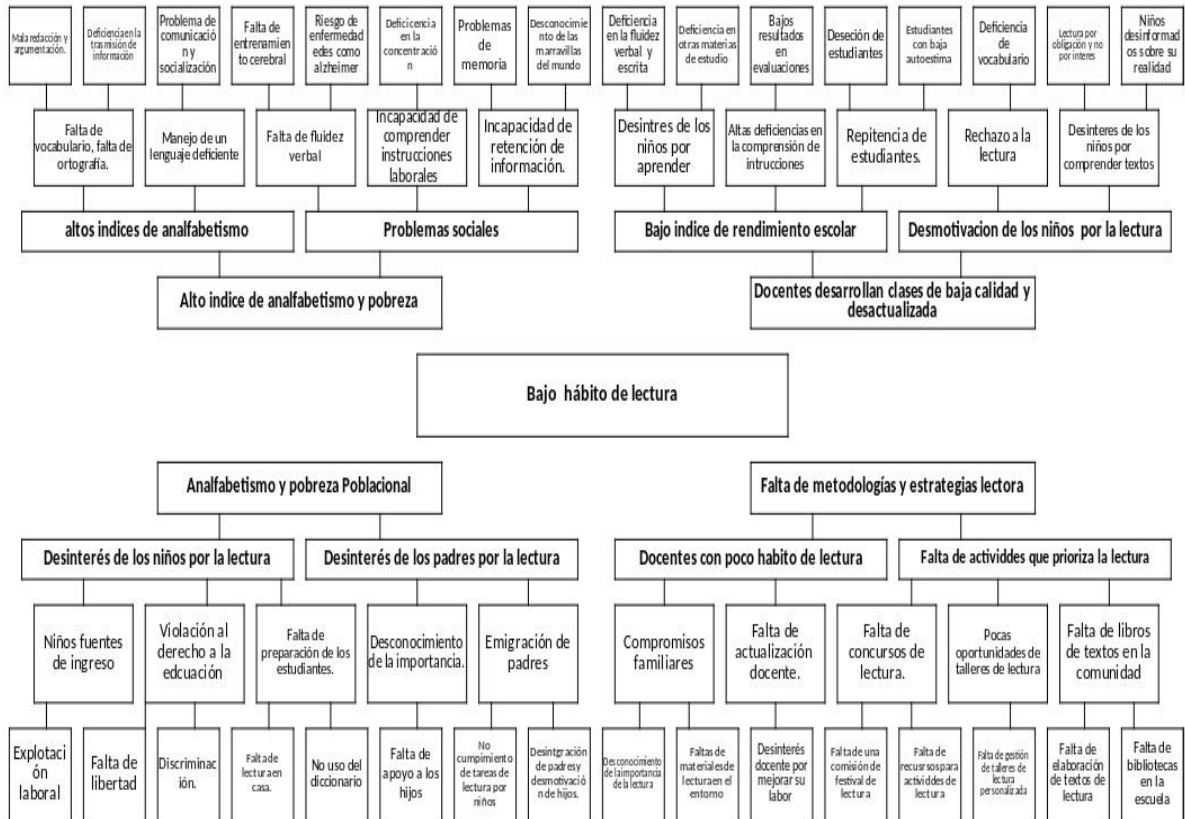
Mala redacción y argumentación.

Deficiencia en la trasmisión de información

Problema de comunicación y socialización

Falta de entrenamiento cerebral

Riesgo de enfermedades como alzheimer

Deficiencia en la concentración

Problemas de memoria

Desconocimiento de las marravillas del mundo

Deficiencia en la fluidez verbal y escrita

Deficiencia en otras materias de estudio

Bajos resultados en evaluaciones

Deseción de estudiantes

Estudiantes con baja autoestima

Deficiencia de vocabulario

Lectura por obligación y no por interes

Niños desinformados sobre su realidad

Falta de vocabulario, falta de ortografía.

Manejo de un lenguaje deficiente

Falta de fluidez verbal

Incapacidad de comprender instrucciones laborales

Incapacidad de retención de información.

Desintres de los niños por aprender

Altas deficiencias en la comprensión de intrucciones

Repitencia de estudiantes.

Rechazo a la lectura

Desinteres de los niños por comprender textos

altos indices de analfabetismo

Problemas sociales

Bajo indice de rendimiento escolar

Desmotivacion de los niños por la lectura

Alto indice de analfabetismo y pobreza

Docentes desarrollan clases de baja calidad y desactualizada

Bajo hábito de lectura

Analfabetismo y pobreza Poblacional

Falta de metodologías y estrategias lectora

Desinterés de los niños por la lectura

Desinterés de los padres por la lectura

Docentes con poco habito de lectura

Falta de actividdes que prioriza la lectura

Niños fuentes de ingreso

Violación al derecho a la edcuación

Falta de preparación de los estudiantes.

Desconocimiento de la importancia.

Emigración de padres

Compromisos familiares

Falta de actualización docente.

Falta de concursos de lectura.

Pocas oportunidades de talleres de lectura

Falta de libros de textos en la comunidad

Explotación laboral

Falta de libertad

Discriminación.

Falta de lectura en casa.

No uso del diccionario

Falta de apoyo a los hijos

No cumpimiento de tareas de lectura por niños

Desintegración de padres y desmotivación de hijos.

Desconocimiento de la importancia de la lectura

Faltas de materiales de lectura en el entorno

Desinterés docente por mejorar su labor

Falta de una comisión de festival de lectura

Falta de recursos para actividdes de lectura

Falta de gestión de talleres de lectura personalizada

Falta de elaboración de textos de lectura

Falta de bibliotecas en la escuela